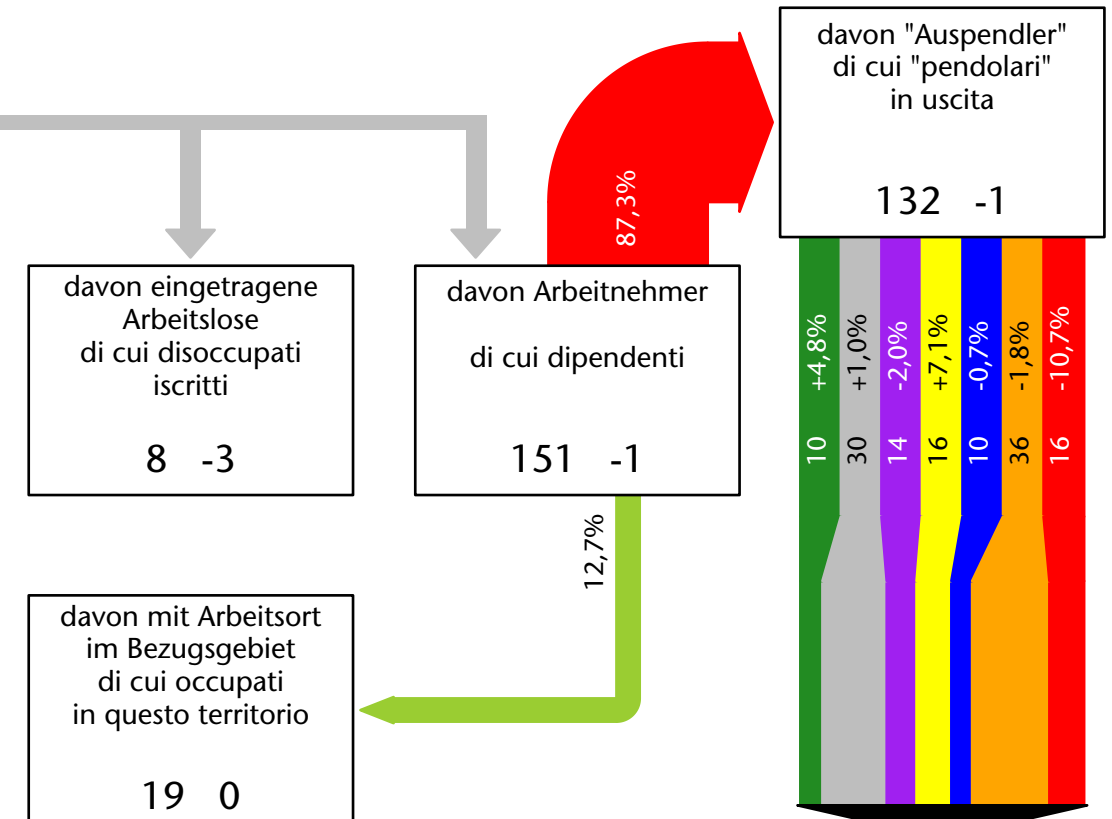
davon "Auspendler"
di cui "pendolari"
in uscita

132 -1

87,3%

davon eingetragene Arbeitslose
di cui disoccupati iscritti

8 -3

davon Arbeitnehmer

di cui dipendenti

151 -1

+4,8% 10
+1,0% 30
-2,0% 14
+7,1% 16
-0,7% 10
-1,8% 36
-10,7% 16

12,7%

davon mit Arbeitsort im Bezugsgebiet
di cui occupati in questo territorio

19 0